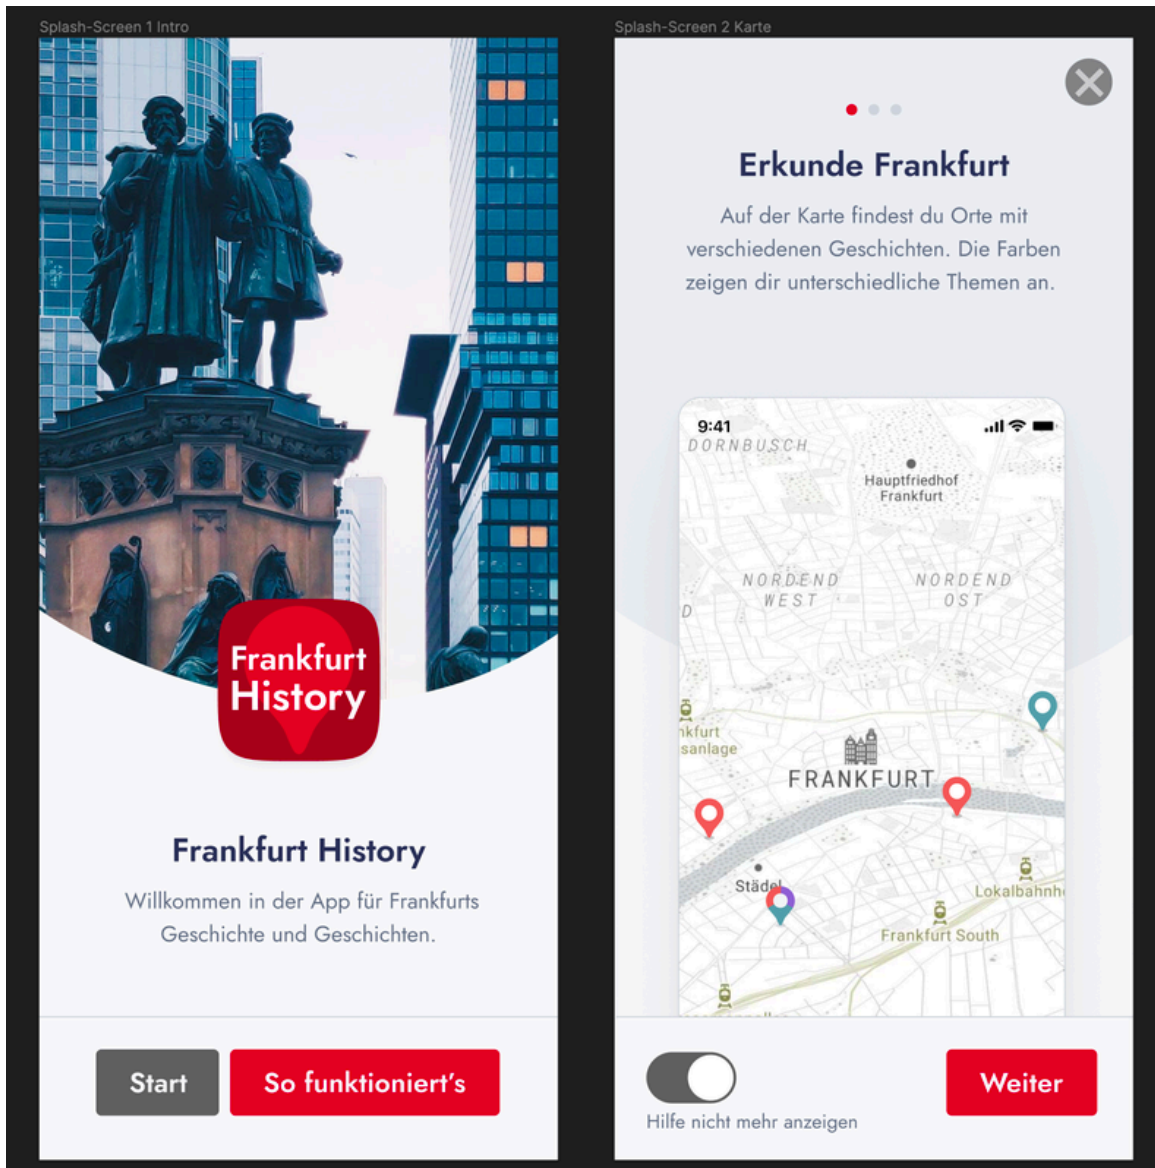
Splash-Screen 1 Intro

Frankfurt History

Frankfurt History

Willkommen in der App für Frankfurts Geschichte und Geschichten.

Start

So funktioniert's

Splash-Screen 2 Karte

Erkunde Frankfurt

Auf der Karte findest du Orte mit verschiedenen Geschichten. Die Farben zeigen dir unterschiedliche Themen an.

9:41

DORNBUSCH

Hauptfriedhof Frankfurt

NORDEND WEST

NORDEND OST

D

nkfurt sanlage

FRANKFURT

Städel

Lokalbahnh

Frankfurt South

Hilfe nicht mehr anzeigen

Weiter